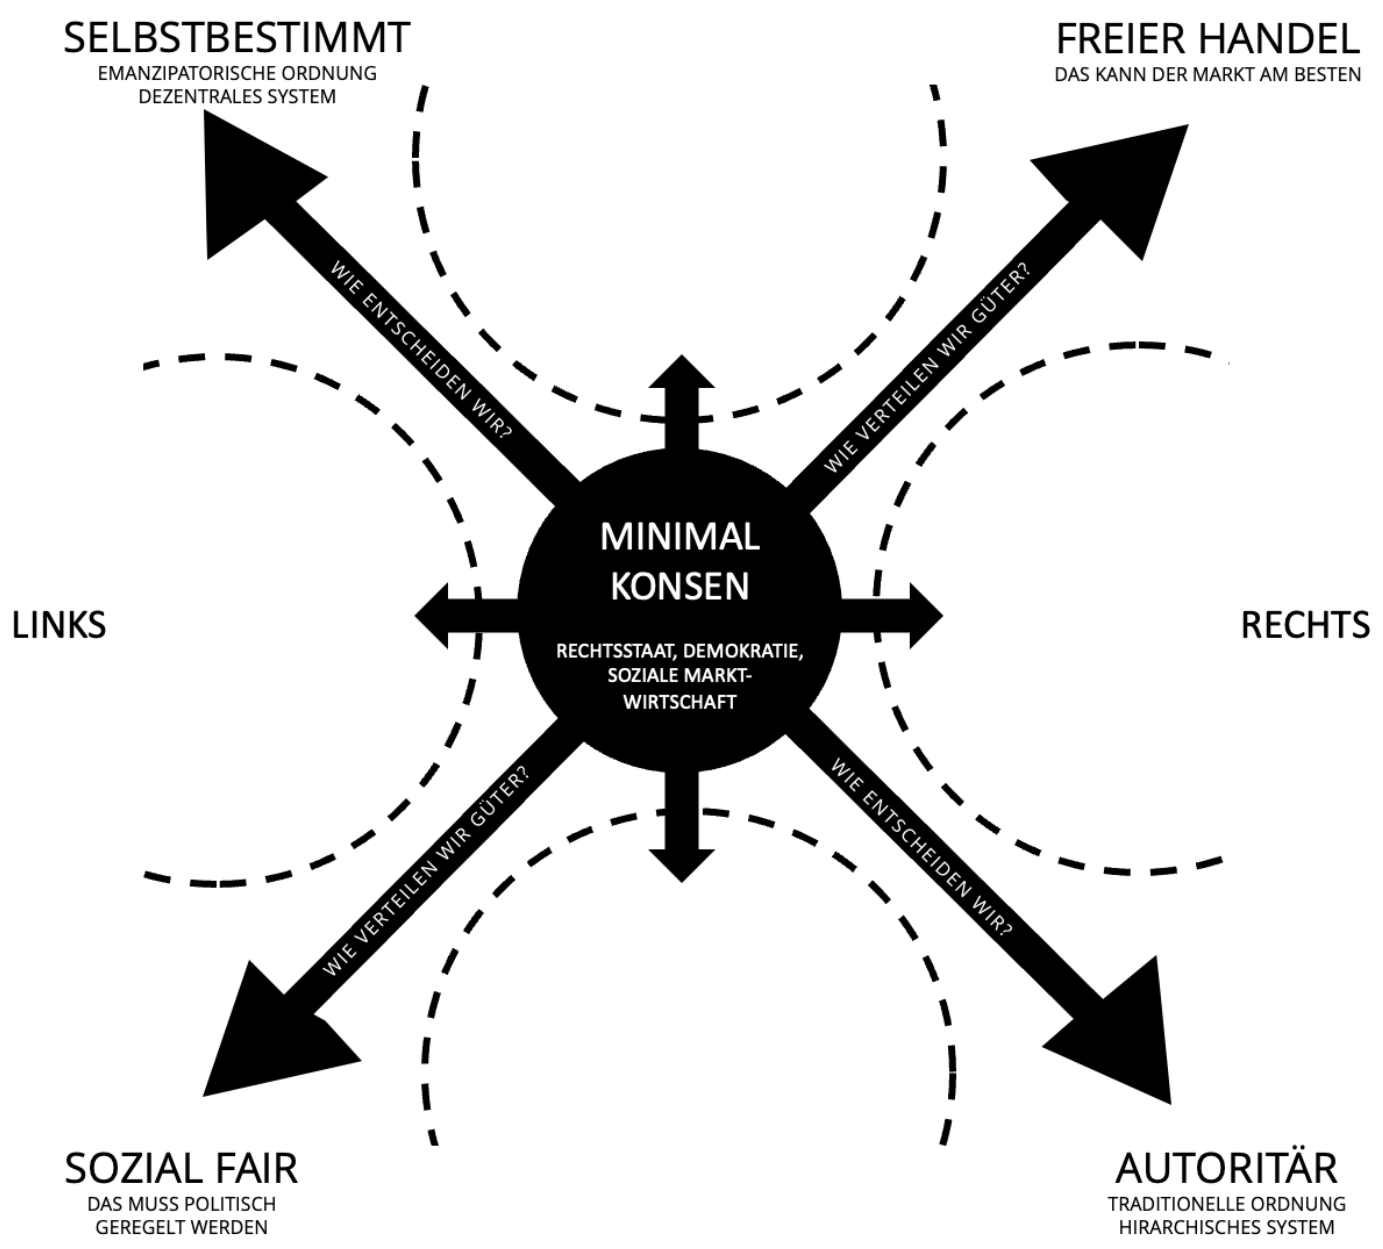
SELBSTBESTIMMT
EMANZIPATORISCHE ORDNUNG
DEZENTRALES SYSTEM

FREIER HANDEL
DAS KANN DER MARKT AM BESTEN

WIE ENTSCHEIDEN WIR?

WIE VERTEILEN WIR GÜTER?

LINKS

MINIMAL
KONSEN

RECHTSSTAAT, DEMOKRATIE, SOZIALE MARKTWIRTSCHAFT

RECHTS

WIE VERTEILEN WIR GÜTER?

WIE ENTSCHEIDEN WIR?

SOZIAL FAIR
DAS MUSS POLITISCH
GEREGELT WERDEN

AUTORITÄR
TRADITIONELLE ORDNUNG
HIRARCHISCHES SYSTEM